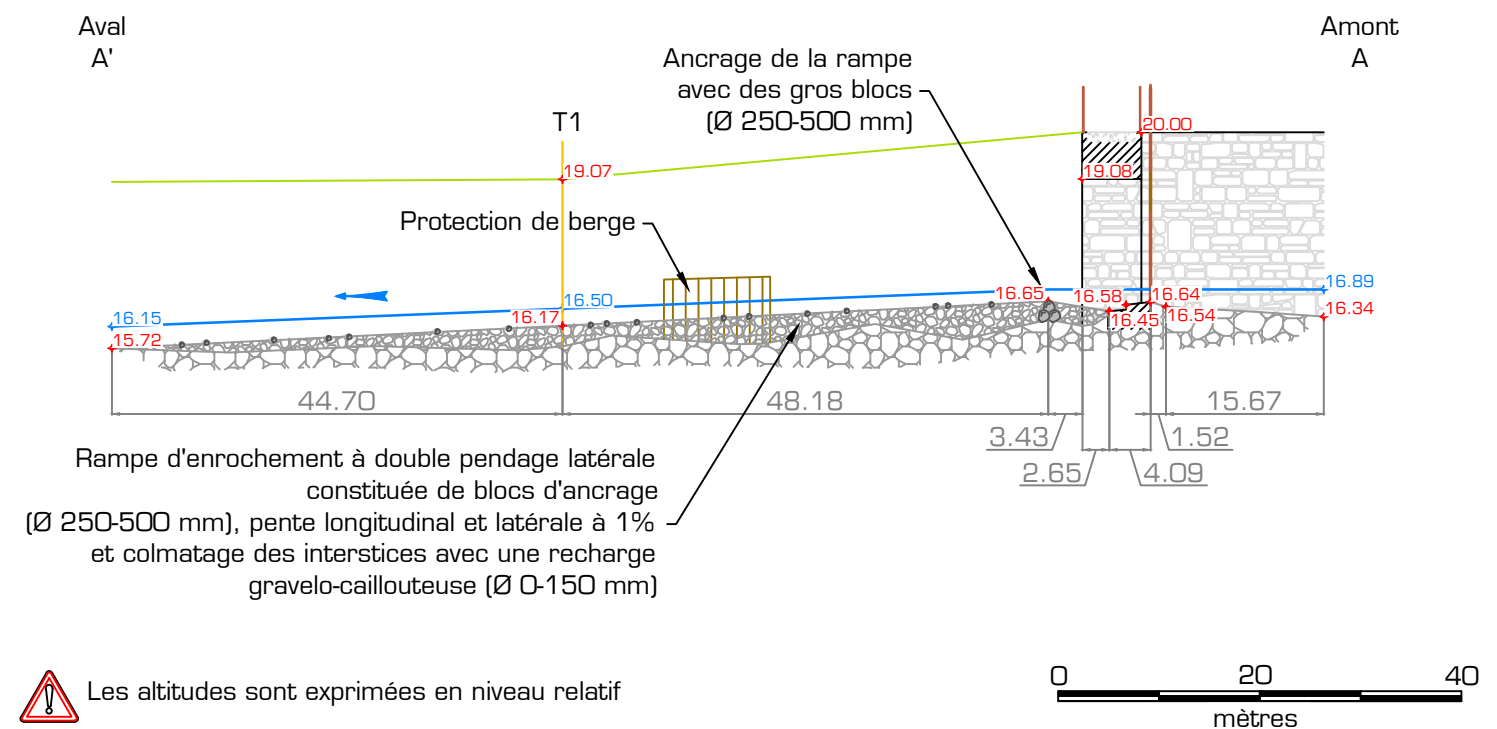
Aval
A'

Amont
A

Ancrage de la rampe avec des gros blocs (Ø 250-500 mm)

T1

20.00

19.07

19.08

Protection de berge

16.89

16.15

16.50

16.17

16.65

16.58

16.64

16.34

15.72

16.45

16.54

44.70

48.18

15.67

3.43

1.52

2.65

4.09

Rampe d'enrochement à double pendage latérale constituée de blocs d'ancrage (Ø 250-500 mm), pente longitudinal et latérale à 1% et colmatage des interstices avec une recharge gravelo-caillouteuse (Ø 0-150 mm)

Les altitudes sont exprimées en niveau relatif

0 20 40
mètres